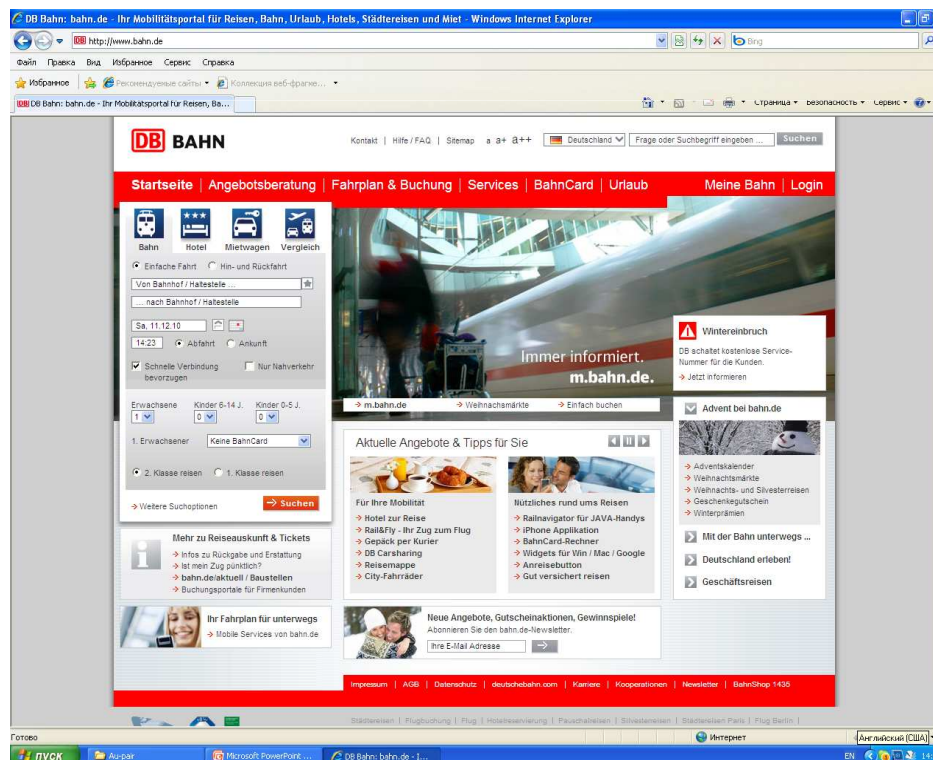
DB Bahn: bahn.de - Ihr Mobilitätsportal für Reisen, Bahn, Urlaub, Hotels, Städtereisen und Miet - Windows Internet Explorer

http://www.bahn.de

Bing

Файл Правка Вид Избранное Сервис Справка

Избранное | Рекомендуемые сайты ▾ | Коллекция веб-фрагме... ▾

DB Bahn: bahn.de - Ihr Mobilitätsportal für Reisen, Ba...

Страница ▾ Безопасность ▾ Сервис ▾

DB BAHN

Kontakt | Hilfe / FAQ | Sitemap a a+ a++ Deutschland Frage oder Suchbegriff eingeben ... Suchen

Startseite | Angebotsberatung | Fahrplan & Buchung | Services | BahnCard | Urlaub | Meine Bahn | Login

Bahn Hotel Mietwagen Vergleich

Einfache Fahrt Hin- und Rückfahrt

Von Bahnhof / Haltestelle ...

... nach Bahnhof / Haltestelle

Sa, 11.12.10

14:23 Abfahrt Ankunft

Schnelle Verbindung bevorzugen Nur Nahverkehr

Erwachsene Kinder 6-14 J. Kinder 0-5 J.

1 0 0

1. Erwachsener Keine BahnCard

2. Klasse reisen 1. Klasse reisen

Weitere Suchoptionen Suchen

Immer informiert.
m.bahn.de.

m.bahn.de Weihnachtsmärkte Einfach buchen

Wintereinbruch

DB schaltet kostenlose Service-Nummer für die Kunden.

Jetzt informieren

Advent bei bahn.de

Adventskalender
Weihnachtsmärkte
Weihnachts- und Silvesterreisen
Geschenkegutschein
Winterprämien

Mit der Bahn unterwegs ...

Deutschland erleben!

Geschäftsreisen

Aktuelle Angebote & Tipps für Sie

Für Ihre Mobilität
Hotel zur Reise
Rail&Fly - Ihr Zug zum Flug
Gepäck per Kurier
DB Carsharing
Reisemappe
City-Fahrräder

Nützliches rund ums Reisen
Railnavigator für JAVA-Handys
iPhone Applikation
BahnCard-Rechner
Widgets für Win / Mac / Google
Anreisebutton
Gut versichert reisen

Mehr zu Reiseauskunft & Tickets
Infos zu Rückgabe und Erstattung
Ist mein Zug pünktlich?
bahn.de/aktuell / Baustellen
Buchungsportale für Firmenkunden

Ihr Fahrplan für unterwegs
Mobile Services von bahn.de

Neue Angebote, Gutscheinaktionen, Gewinnspiele!
Abonnieren Sie den bahn.de-Newsletter.
Ihre E-Mail Adresse

Impressum | AGB | Datenschutz | deutschebahn.com | Karriere | Kooperationen | Newsletter | BahnShop 1435

Städtereisen | Flugbuchung | Flug | Hotelreservierung | Pauschalreisen | Silvesterreisen | Städtereisen Paris | Flug Berlin

Готово

Интернет

Английский (США)

пуск Au-pair Microsoft PowerPoint ... DB Bahn: bahn.de - I...

EN 14: